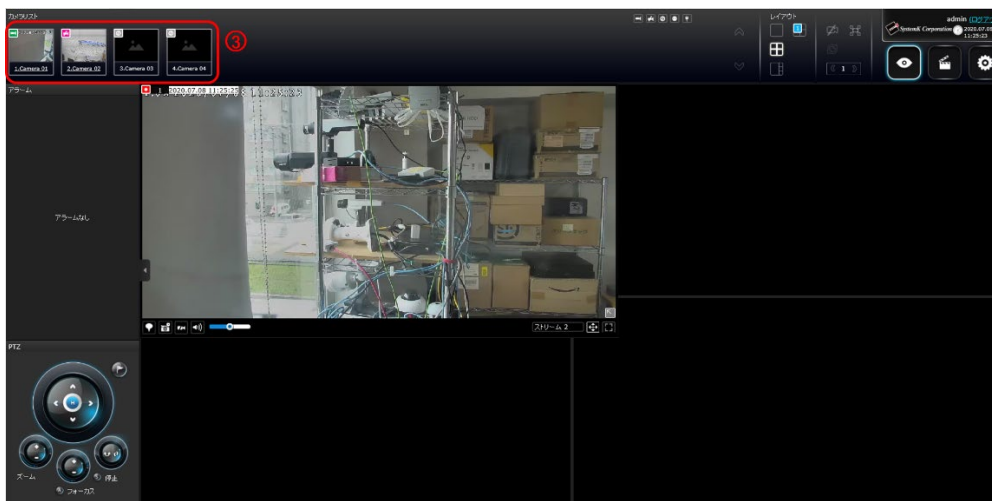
カメラリスト

1.Camera 01
2.Camera 02
3.Camera 03
4.Camera 04

③

レイアウト

1

admin (ログアウ
SystemK Corporation
2020.07.08
11:25:23

アラーム

アラームなし

1 2020.07.08 11:25:23

ストリーム 2

PTZ

ズーム
フォーカス
停止